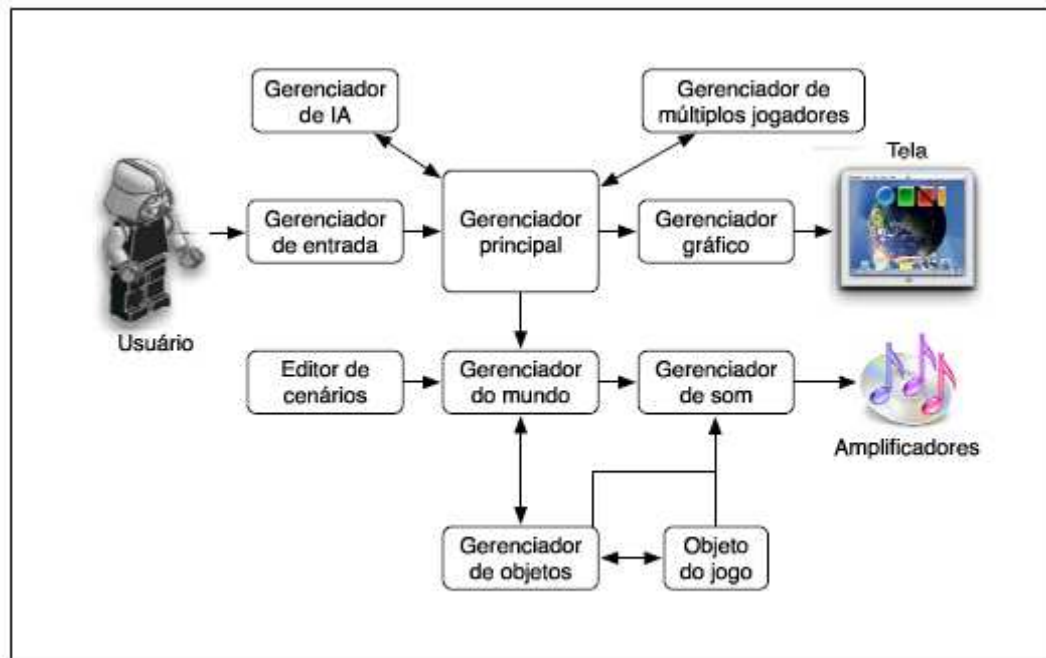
Gerenciador de IA

Gerenciador de múltiplos jogadores

Tela

Gerenciador de entrada

Gerenciador principal

Gerenciador gráfico

Usuário

Editor de cenários

Gerenciador do mundo

Gerenciador de som

Amplificadores

Gerenciador de objetos

Objeto do jogo